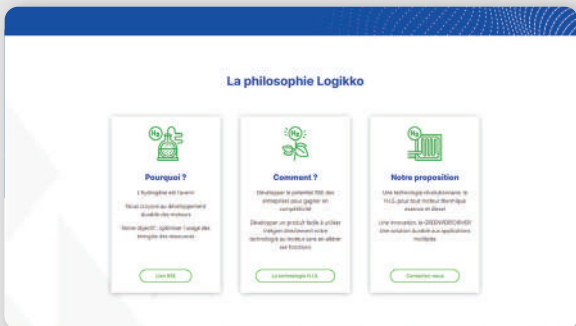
La philosophie Logikko

$H_2$

Pourquoi ?

L'hydrogène est l'avenir

Nous croyons au développement durable des moteurs

Notre objectif : optimiser l'usage des énergies des ressources

Lire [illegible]

$H_2$

Comment ?

Développer le potentiel RSE des entreprises pour gagner en compétitivité

Développer un produit facile à utiliser intégré directement votre technologie au moteur sans en altérer ses fonctions

La technologie H.I.S

$H_2$

Notre proposition

Une technologie révolutionnaire, le H.I.S. pour tout moteur thermique essence et diesel

Une innovation, le GREENVERTCHIVER Une solution durable aux applications multiples

Contactez-nous